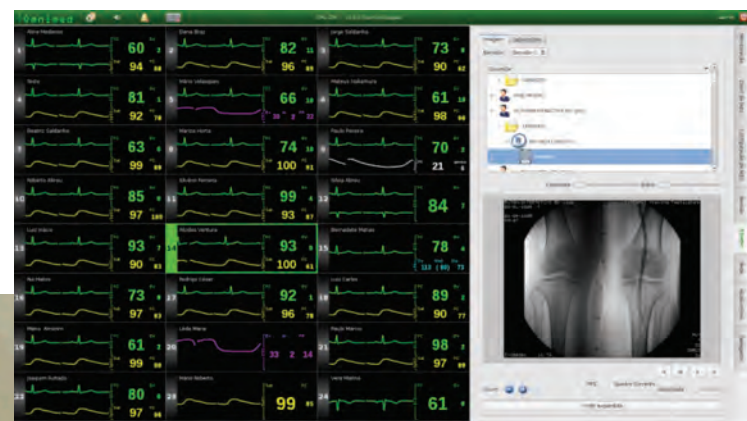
Omnimed

Aline Medeiros
1
60 2
94 58

Dana Braz
5
82 15
96 89

Jorge Saldanha
9
73 6
90 62

Bráis
4
81 1
92 78

Mário Velasques
6
66 18
28 2 22

Mateus Valbemura
11
61 10
98 58

Beatriz Saldanha
7
63 6
99 59

Marcos Horta
8
74 10
100 81

Paulo Pereira
12
70 2
21

Roberto Abreu
10
85 9
97 100

Silvério Ferreira
11
99 4
93 87

Silvia Abreu
12
84 7

Luiz Inácio
13
93 7
90 83

Nicolas Ventura
14
93 9
100 61

Bernadete Matias
15
78 4
123 (90) 73

Ira Matos
16
73 9
97 83

Rodrigo César
17
92 1
96 78

Luiz Carlos
18
89 2
90 77

Marco Jacomin
19
61 3
99 59

Linda Maria
20
33 2 14

Paulo Marcos
21
98 2
97 89

Joaquim Furtado
22
80 6
97 88

Mário Roberto
23
99 85

Vera Matos
24
61 9

Imagens
Series
Unidade
EXAMES
JOSE DE ASSIS
1

Iniciar laudo